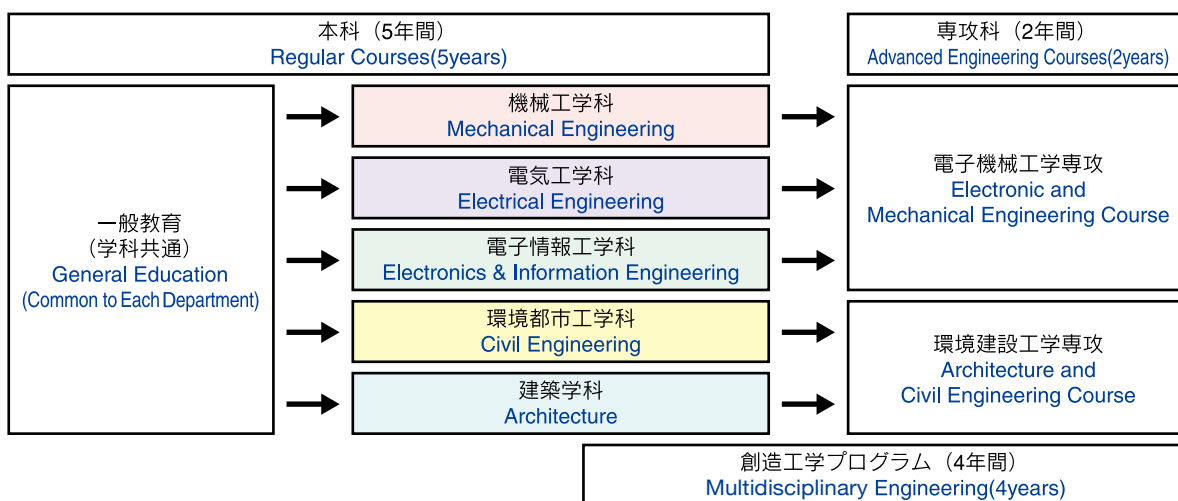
本科（5年間）
Regular Courses(5years)

専攻科（2年間）
Advanced Engineering Courses(2years)

一般教育
（学科共通）
General Education
(Common to Each Department)

機械工学科
Mechanical Engineering

電気工学科
Electrical Engineering

電子情報工学科
Electronics & Information Engineering

環境都市工学科
Civil Engineering

建築学科
Architecture

電子機械工学専攻
Electronic and
Mechanical Engineering Course

環境建設工学専攻
Architecture and
Civil Engineering Course

創造工学プログラム（4年間）
Multidisciplinary Engineering(4years)